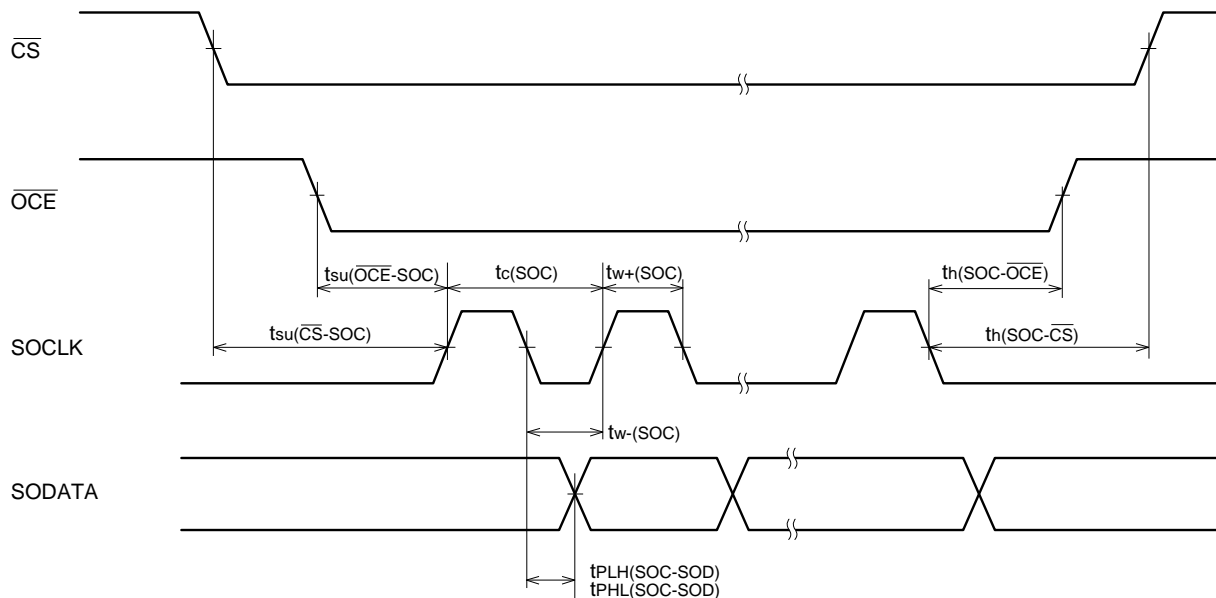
$\overline{CS}$

$\overline{OCE}$

$t_{su}(\overline{OCE}\text{-SOC})$

$t_c(\text{SOC})$

$t_{w+}(\text{SOC})$

$t_h(\text{SOC-}\overline{OCE})$

$t_{su}(\overline{CS}\text{-SOC})$

SOCLK

$t_h(\text{SOC-}\overline{CS})$

$t_{w-}(\text{SOC})$

SODATA

$t_{PLH}(\text{SOC-SOD})$
$t_{PHL}(\text{SOC-SOD})$